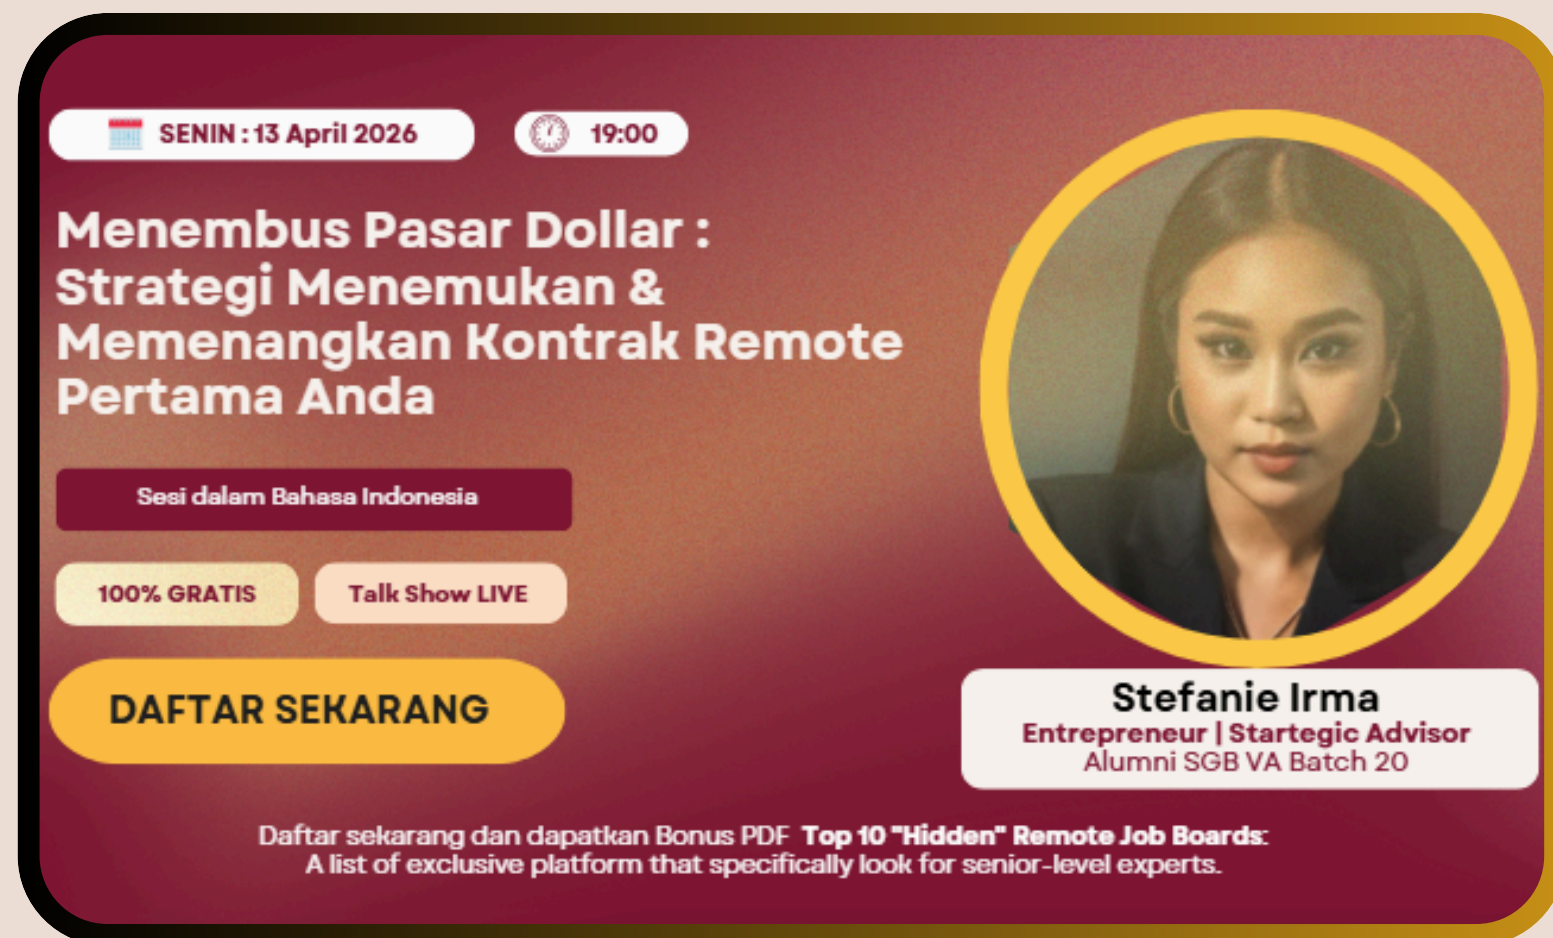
SENIN : 13 April 2026

19:00

Menembus Pasar Dollar : Strategi Menemukan & Memenangkan Kontrak Remote Pertama Anda

Sesi dalam Bahasa Indonesia

100% GRATIS

Talk Show LIVE

DAFTAR SEKARANG

Stefanie Irma
Entrepreneur | Startegic Advisor
Alumni SGB VA Batch 20

Daftar sekarang dan dapatkan Bonus PDF **Top 10 "Hidden" Remote Job Boards:** A list of exclusive platform that specifically look for senior-level experts.